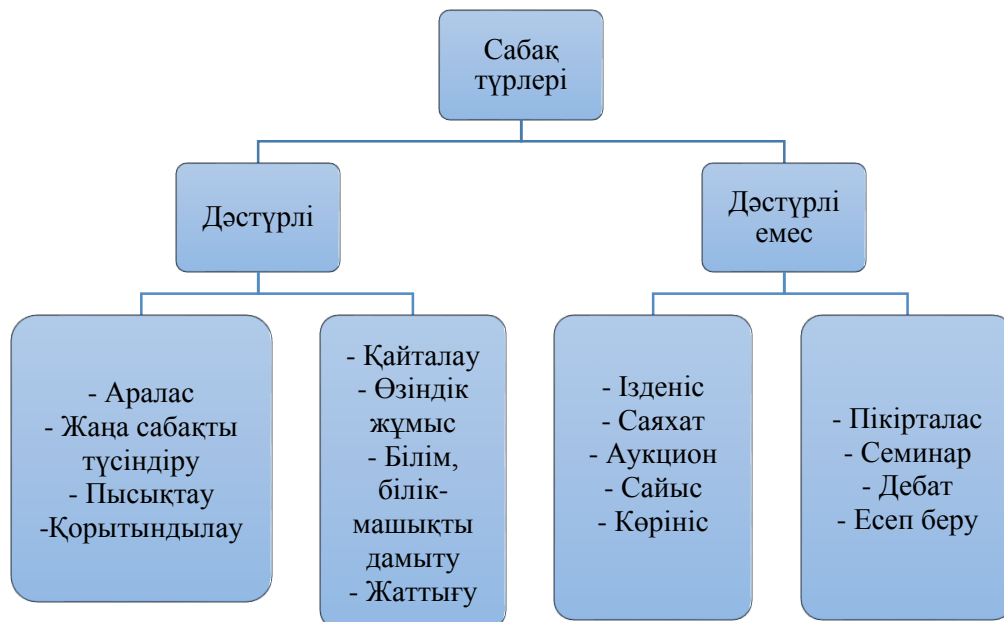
Сабақ түрлері

Дәстүрлі

Дәстүрлі емес

- Аралас
- Жаңа сабақты түсіндіру
- Пысықтау
-Қорытындылау

- Қайталау
- Өзіндік жұмыс
- Білім, білік-машықты дамыту
- Жаттығу

- Ізденіс
- Саяхат
- Аукцион
- Сайыс
- Көрініс

- Пікірталас
- Семинар
- Дебат
- Есеп беру